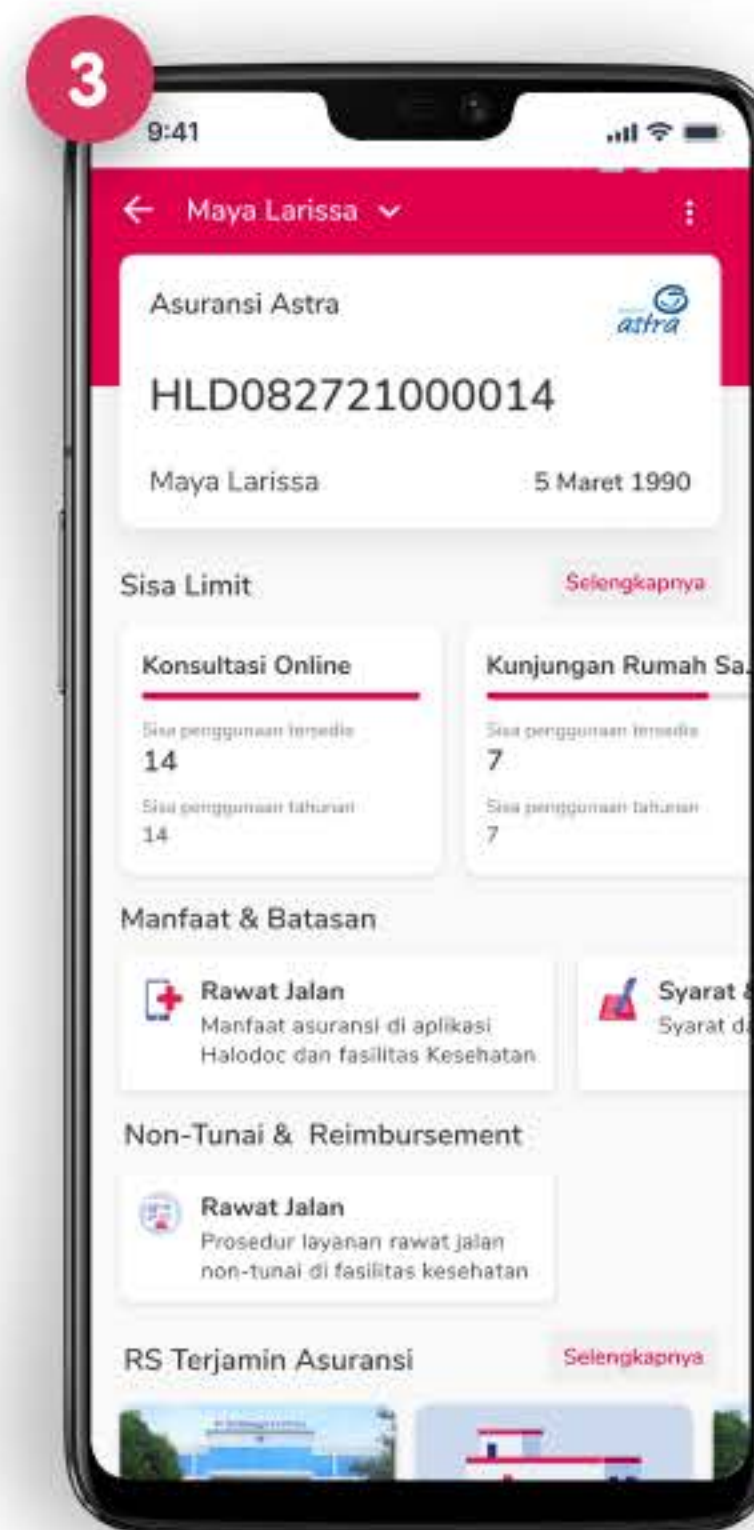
3

9:41

← Maya Larissa ⌄

Asuransi Astra

astra

HLD082721000014

Maya Larissa

5 Maret 1990

Sisa Limit

Selengkapnya

Konsultasi Online

Sisa penggunaan tersedia

14

Sisa penggunaan tahunan

14

Kunjungan Rumah Sa

Sisa penggunaan tersedia

7

Sisa penggunaan tahunan

7

Manfaat & Batasan

Rawat Jalan

Manfaat asuransi di aplikasi Halodoc dan fasilitas Kesehatan

Syarat &

Syarat da

Non-Tunai & Reimbursement

Rawat Jalan

Prosedur layanan rawat jalan non-tunai di fasilitas kesehatan

RS Terjamin Asuransi

Selengkapnya